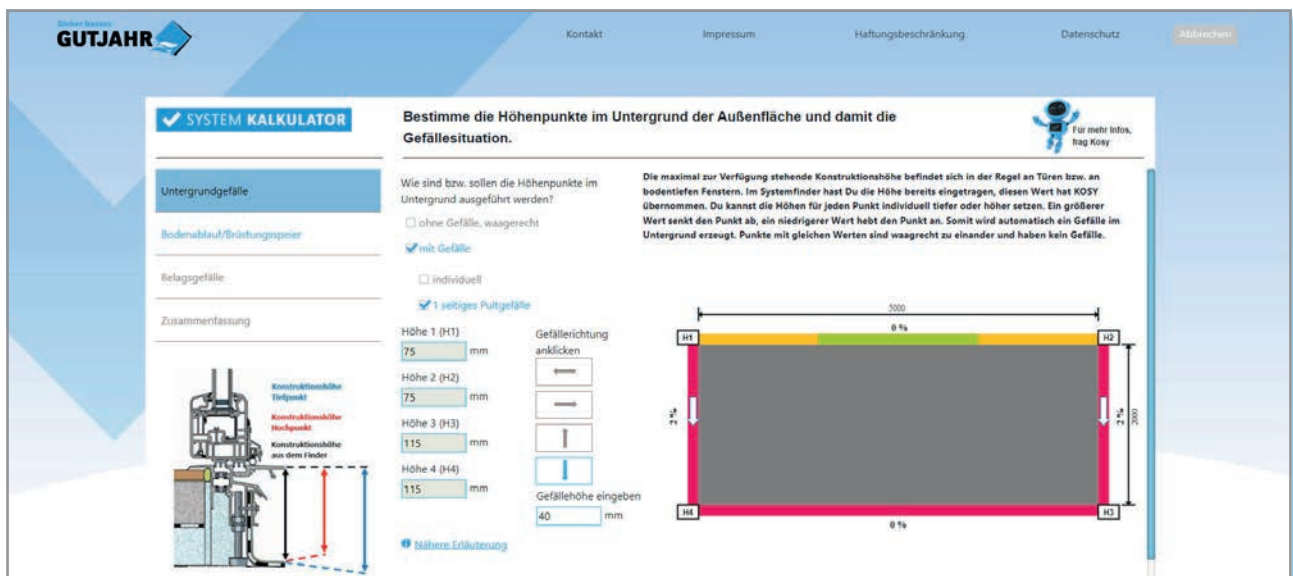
Sicher besser GUTJAHR

Kontakt
Impressum
Haftungsbeschränkung
Datenschutz
Abbrechen

SYSTEM KALKULATOR

Bestimme die Höhenpunkte im Untergrund der Außenfläche und damit die Gefällesituation.

Für mehr Infos, frag Kosy

Untergrundgefälle
Bodenablauf/Brüstungsspeier
Belagsgefälle
Zusammenfassung

Konstruktionshöhe Tiefpunkt
Konstruktionshöhe Hochpunkt
Konstruktionshöhe aus dem Finder

Wie sind bzw. sollen die Höhenpunkte im Untergrund ausgeführt werden?

ohne Gefälle, waagerecht
mit Gefälle
individuell
1 seitiges Pultgefälle

Höhe 1 (H1)
75 mm
Höhe 2 (H2)
75 mm
Höhe 3 (H3)
115 mm
Höhe 4 (H4)
115 mm

Gefällerichtung anklicken

Gefällehöhe eingeben
40 mm

Nähere Erläuterung

Die maximal zur Verfügung stehende Konstruktionshöhe befindet sich in der Regel an Türen bzw. an bodentiefen Fenstern. Im Systemfinder hast Du die Höhe bereits eingetragen, diesen Wert hat KOSY übernommen. Du kannst die Höhen für jeden Punkt individuell tiefer oder höher setzen. Ein größerer Wert senkt den Punkt ab, ein niedrigerer Wert hebt den Punkt an. Somit wird automatisch ein Gefälle im Untergrund erzeugt. Punkte mit gleichen Werten sind waagrecht zu einander und haben kein Gefälle.

5000
0 %
H1
H2
2 %
2 %
2000
H4
H3
0 %